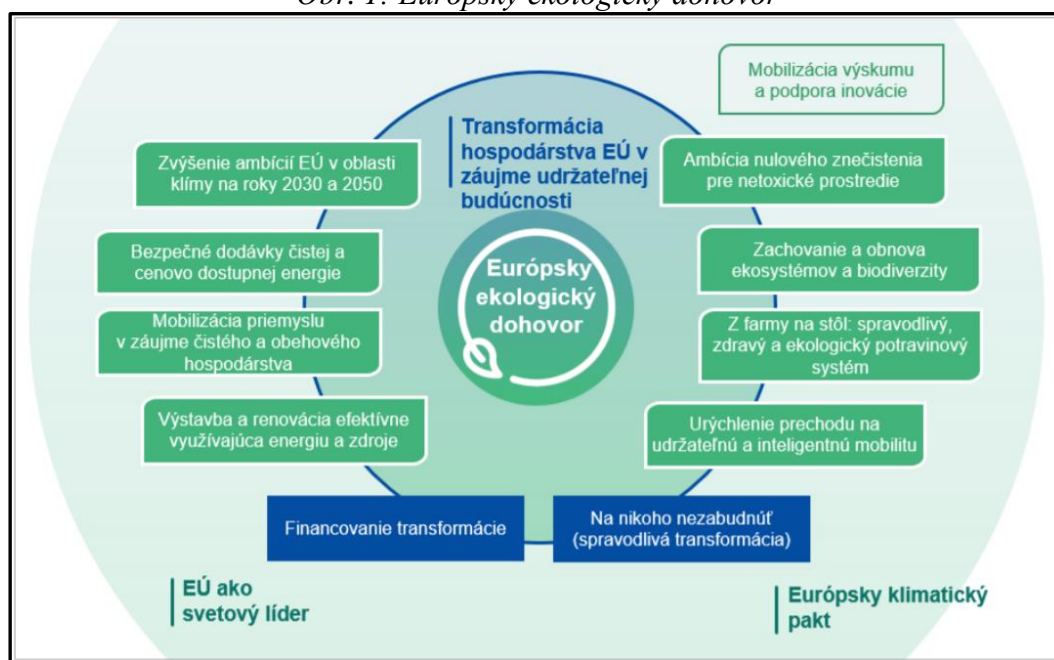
Obr. 1: Európsky ekologický dohovor

Mobilizácia výskumu a podpora inovácie

Transformácia hospodárstva EÚ v záujme udržateľnej budúcnosti

Zvýšenie ambícií EÚ v oblasti klímy na roky 2030 a 2050

Ambícia nulového znečistenia pre netoxické prostredie

Bezpečné dodávky čistej a cenovo dostupnej energie

Európsky ekologický dohovor

Zachovanie a obnova ekosystémov a biodiverzity

Mobilizácia priemyslu v záujme čistého a obehového hospodárstva

Z farmy na stôl: spravodlivý, zdravý a ekologický potravinový systém

Výstavba a renovácia efektívne využívajúca energiu a zdroje

Urýchlenie prechodu na udržateľnú a inteligentnú mobilitu

Financovanie transformácie

Na nikoho nezabudnúť (spravodlivá transformácia)

EÚ ako svetový líder

Európsky klimatický pakt